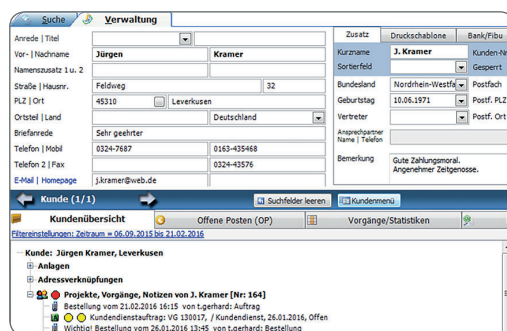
Suche | Verwaltung

Anrede | Titel
Vor- | Nachname | Jürgen | Kramer
Namenszusatz 1 u. 2
Straße | Hausnr. | Feldweg | 32
PLZ | Ort | 45310 | Leverkusen
Ortsteil | Land | Deutschland
Briefanrede | Sehr geehrter
Telefon | Mobil | 0324-7687 | 0163-435468
Telefon 2 | Fax | 0324-43576
E-Mail | Homepage | j.kramer@web.de

Zusatz | Druckschablone | Bank/Fibu
Kurzname | J. Kramer | Kunden-N
Sortierfeld | Gesperrt
Bundesland | Nordrhein-Westfa | Postfach
Geburtstag | 10.06.1971 | Postf. PLZ
Vertreter | Postf. Ort
Ansprechpartner Name | Telefon
Bemerkung | Gute Zahlungsmoral. Angenehmer Zeitgenosse.

Kunde (1/1)
Suchfelder leeren
Kundenmenü

Kundenübersicht | Offene Posten (OP) | Vorgänge/Statistiken

Filtereinstellungen: Zeitraum = 06.09.2015 bis 21.02.2016

Kunde: Jürgen Kramer, Leverkusen
Anlagen
Adressverknüpfungen
Projekte, Vorgänge, Notizen von J. Kramer [Nr: 164]
Bestellung vom 21.02.2016 16:15 von t.gerhard: Auftrag
Kundendienstauftrag: VG 130017, / Kundendienst, 26.01.2016, Offen
Wichtig! Bestellung vom 26.01.2016 13:45 von t.gerhard: Bestellung